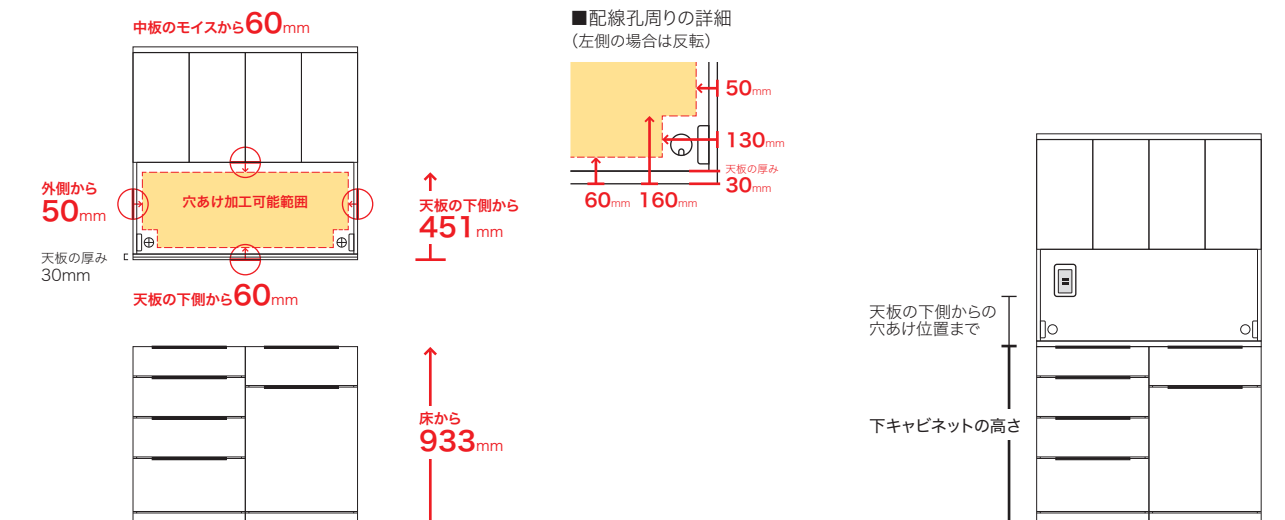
中板のモイスから60mm

外側から
50mm

穴あけ加工可能範囲

天板の厚み
30mm

天板の下側から60mm

天板の下側から
451mm

床から
933mm

■配線孔周りの詳細
（左側の場合は反転）

50mm

130mm

天板の厚み
30mm

60mm 160mm

天板の下側からの
穴あけ位置まで

下キャビネットの高さ